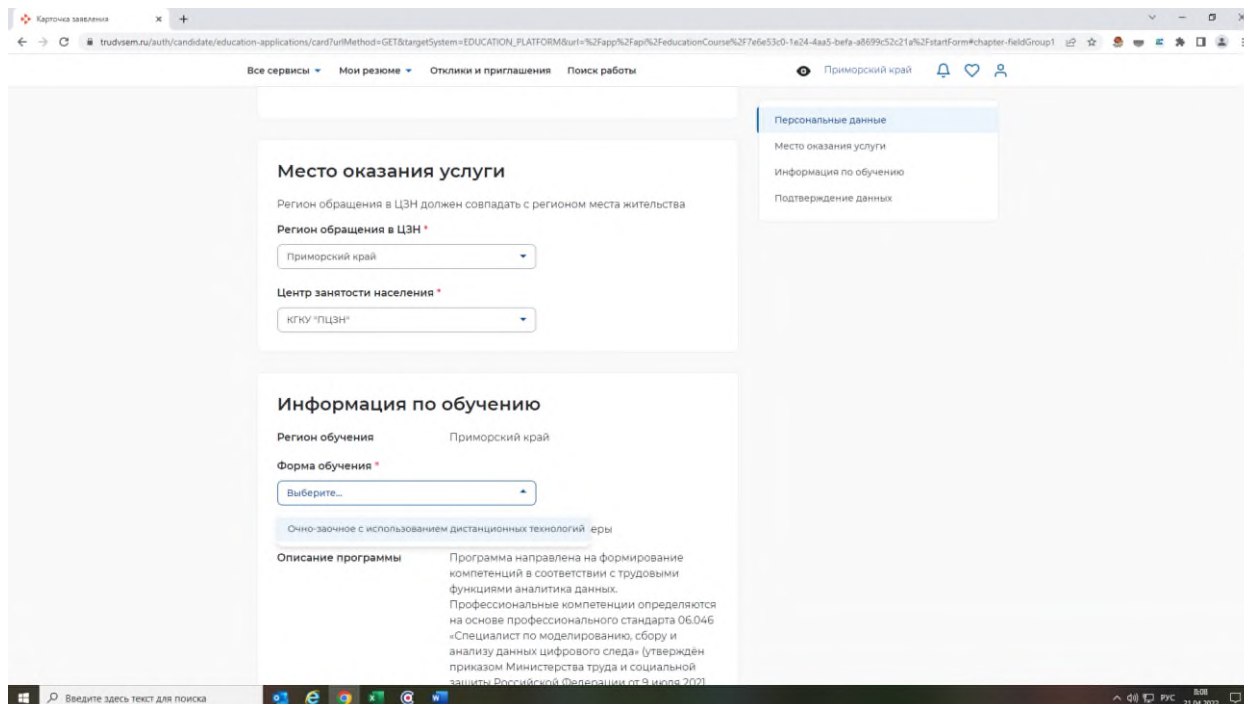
Карточка заявления

trudvsem.ru/auth/candidate/education-applications/card?urlMethod=GET&targetSystem=EDUCATION_PLATFORM&url=%2Fapp%2Fapi%2FeducationCourse%2F7e6e53c0-1e24-4aa5-befa-a8699c52c21a%2FstartForm#chapter-fieldGroup1

Все сервисы Мои резюме Отклики и приглашения Поиск работы

Приморский край

Персональные данные

Место оказания услуги

Информация по обучению

Подтверждение данных

Место оказания услуги

Регион обращения в ЦЗН должен совпадать с регионом места жительства

Регион обращения в ЦЗН *

Приморский край

Центр занятости населения *

КГКУ "ПЦЗН"

Информация по обучению

Регион обучения Приморский край

Форма обучения *

Выберите...

Очно-заочное с использованием дистанционных технологий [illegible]еры

Описание программы Программа направлена на формирование компетенций в соответствии с трудовыми функциями аналитика данных. Профессиональные компетенции определяются на основе профессионального стандарта 06.046 «Специалист по моделированию, сбору и анализу данных цифрового следа» (утверждён приказом Министерства труда и социальной защиты Российской Федерации от 9 июля 2021 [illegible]

Введите здесь текст для поиска

РУС 8:08 21.04.2022